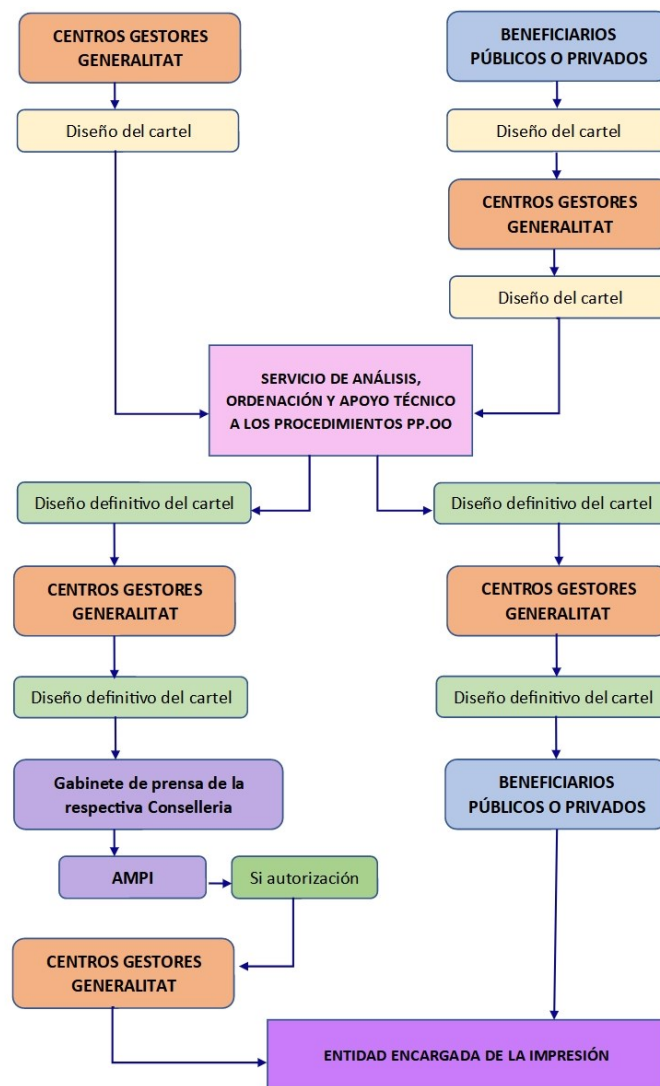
CENTROS GESTORES GENERALITAT

Diseño del cartel

BENEFICIARIOS PÚBLICOS O PRIVADOS

Diseño del cartel

CENTROS GESTORES GENERALITAT

Diseño del cartel

SERVICIO DE ANÁLISIS, ORDENACIÓN Y APOYO TÉCNICO A LOS PROCEDIMIENTOS PP.OO

Diseño definitivo del cartel

CENTROS GESTORES GENERALITAT

Diseño definitivo del cartel

Gabinete de prensa de la respectiva Conselleria

AMPI

Si autorización

CENTROS GESTORES GENERALITAT

Diseño definitivo del cartel

CENTROS GESTORES GENERALITAT

Diseño definitivo del cartel

BENEFICIARIOS PÚBLICOS O PRIVADOS

ENTIDAD ENCARGADA DE LA IMPRESIÓN